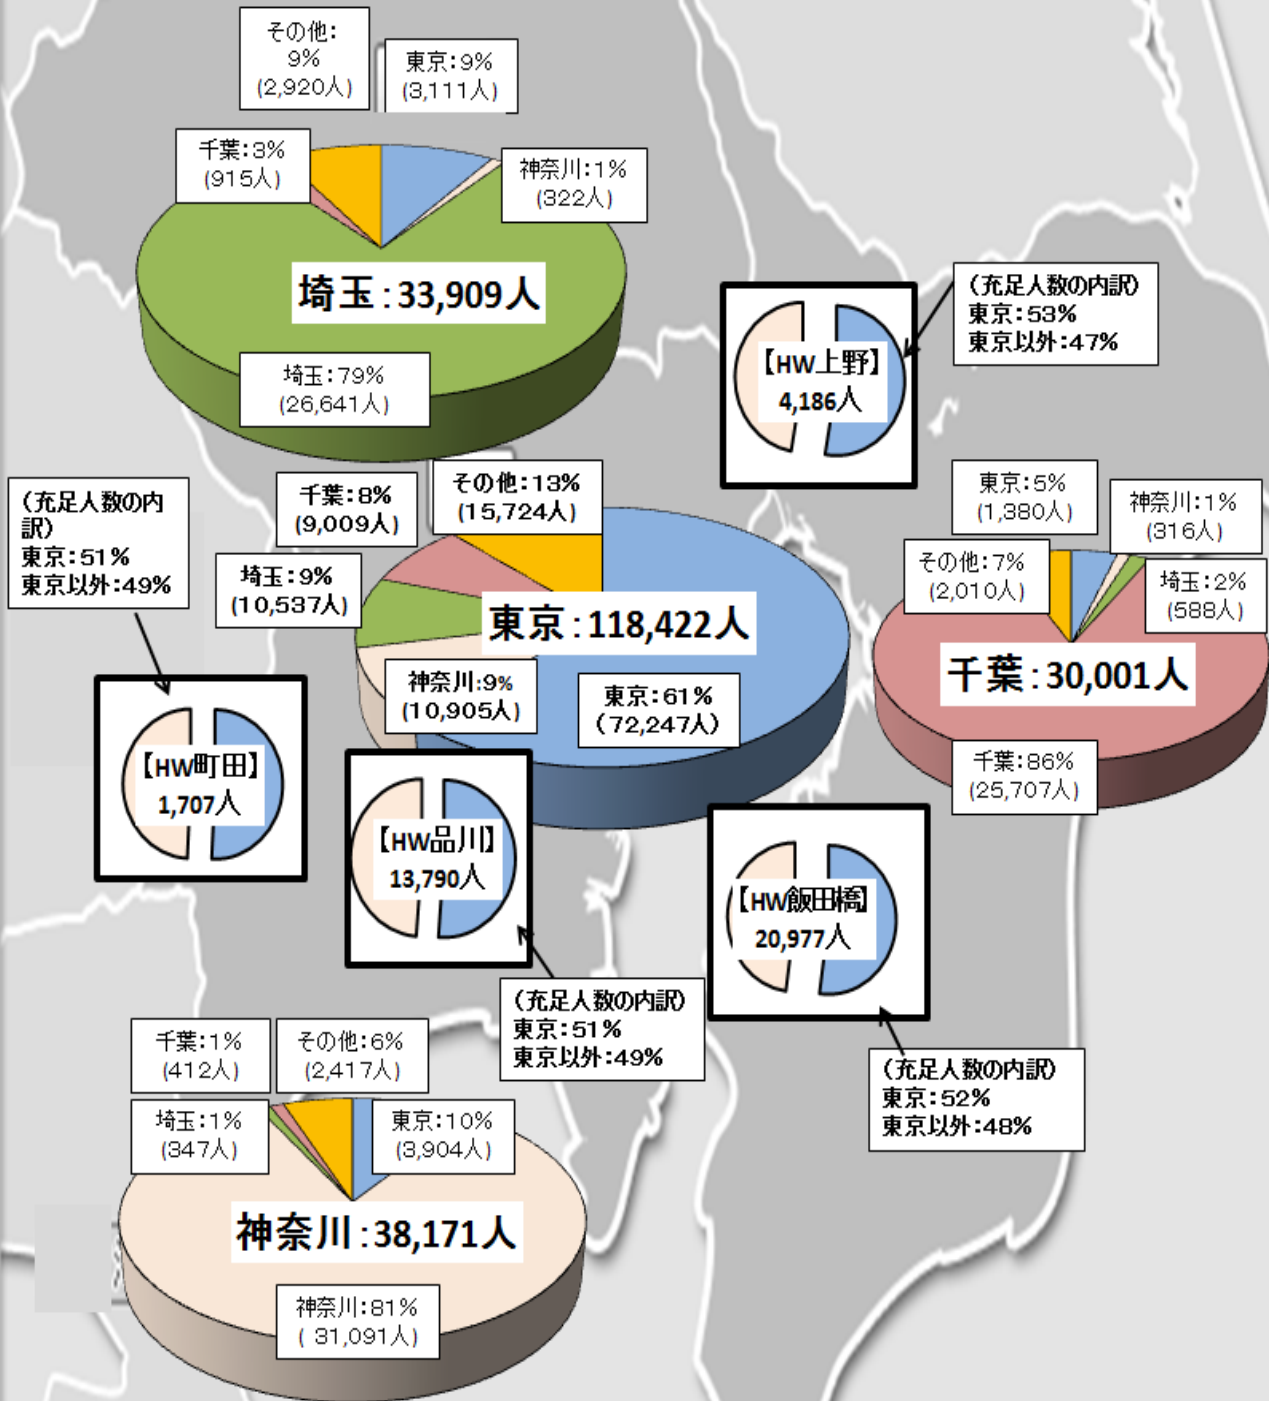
その他：9%（2,920人）

東京：9%（3,111人）

千葉：3%（915人）

神奈川：1%（322人）

埼玉：33,909人

埼玉：79%（26,641人）

（充足人数の内訳）
東京：53%
東京以外：47%

【HW上野】4,186人

（充足人数の内訳）
東京：51%
東京以外：49%

千葉：8%（9,009人）

その他：13%（15,724人）

埼玉：9%（10,537人）

東京：118,422人

神奈川：9%（10,905人）

東京：61%（72,247人）

東京：5%（1,380人）

神奈川：1%（316人）

その他：7%（2,010人）

埼玉：2%（588人）

千葉：30,001人

千葉：86%（25,707人）

【HW町田】1,707人

【HW品川】13,790人

【HW飯田橋】20,977人

（充足人数の内訳）
東京：51%
東京以外：49%

（充足人数の内訳）
東京：52%
東京以外：48%

千葉：1%（412人）

その他：6%（2,417人）

埼玉：1%（347人）

東京：10%（3,904人）

神奈川：38,171人

神奈川：81%（ 31,091人）